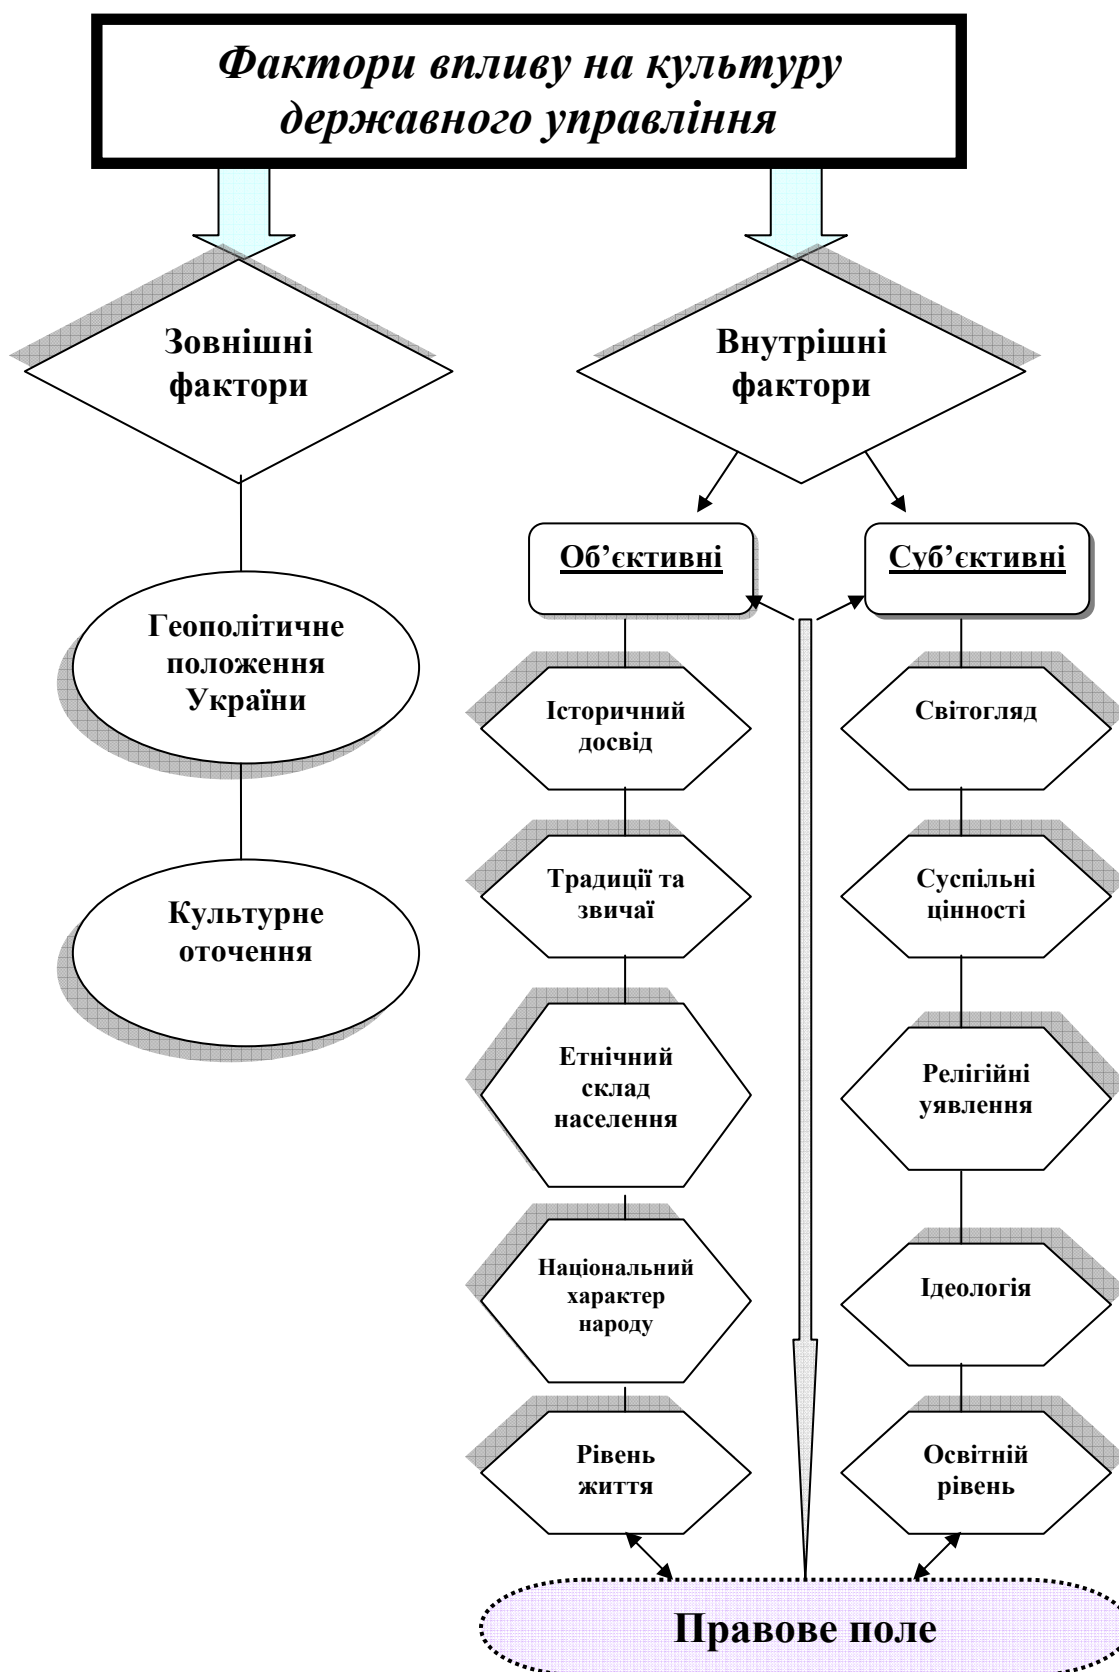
Фактори впливу на культуру державного управління

Зовнішні фактори

Внутрішні фактори

Об'єктивні

Суб'єктивні

Геополітичне положення України

Культурне оточення

Історичний досвід

Традиції та звичаї

Етнічний склад населення

Національний характер народу

Рівень життя

Світогляд

Суспільні цінності

Релігійні уявлення

Ідеологія

Освітній рівень

Правове поле